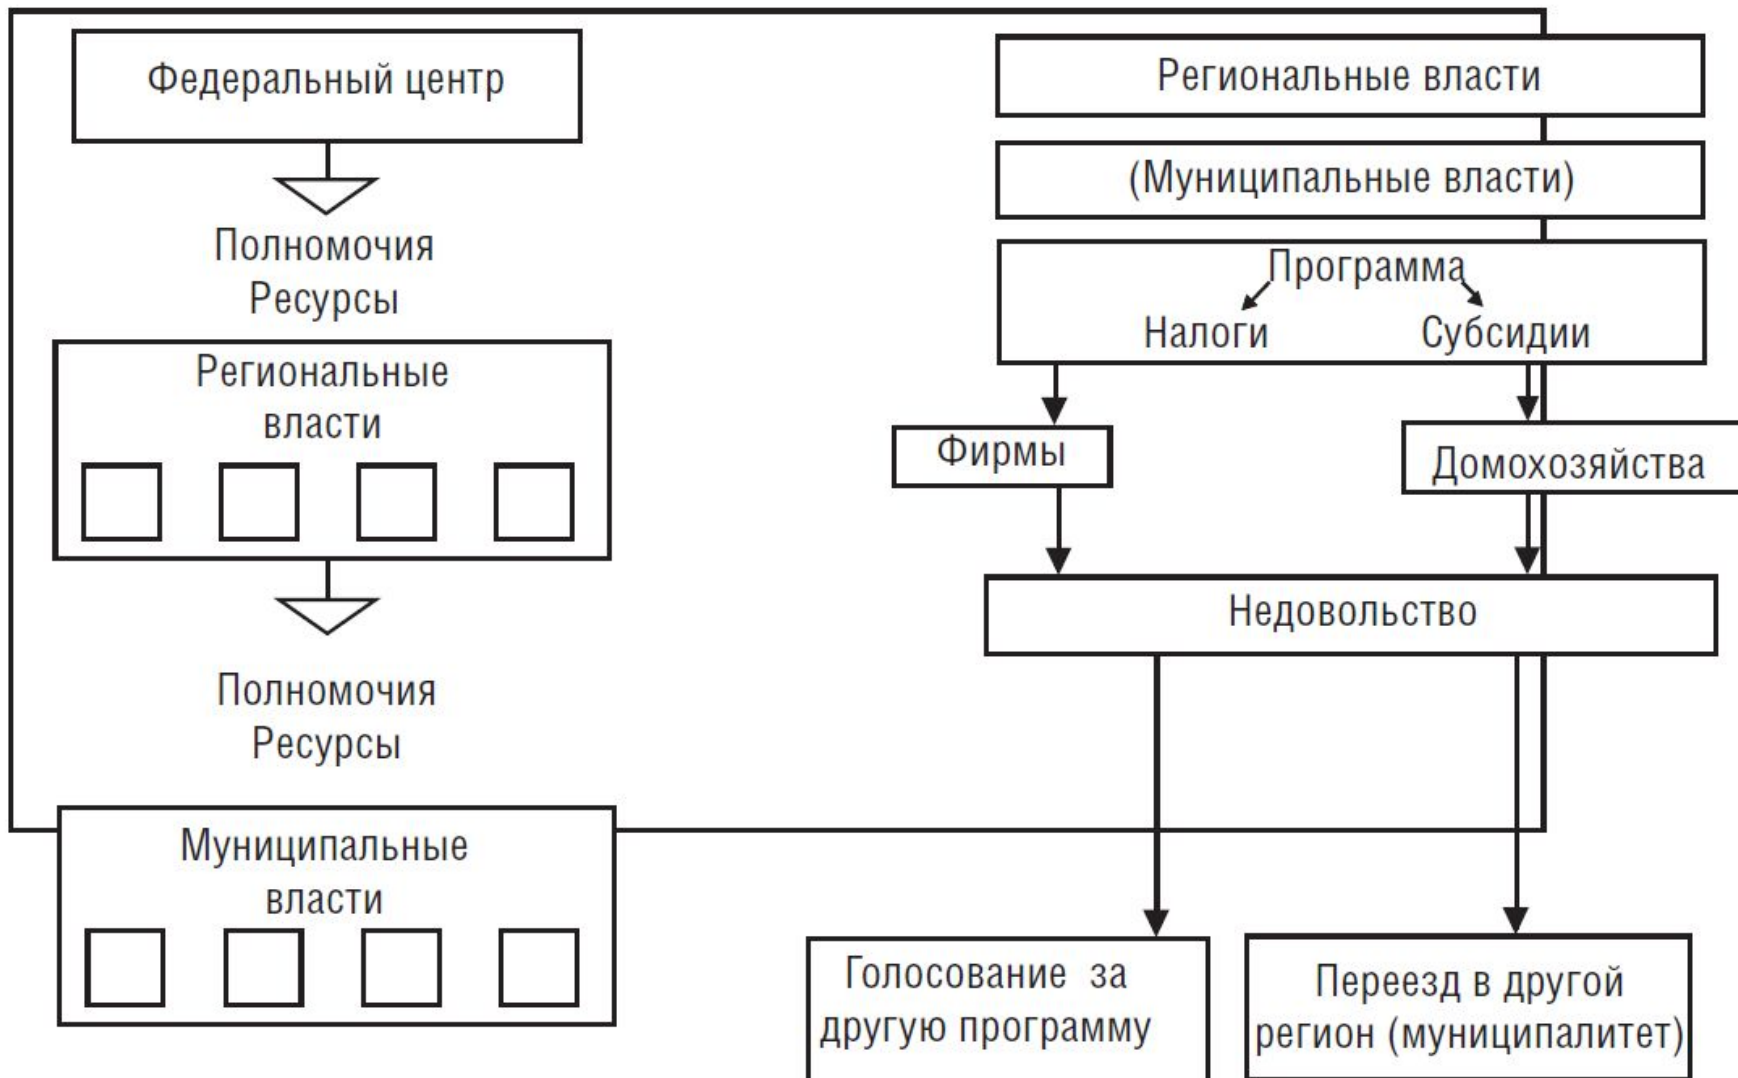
Федеральный центр

Полномочия
Ресурсы

Региональные власти

Полномочия
Ресурсы

Муниципальные власти

Региональные власти

(Муниципальные власти)

Программа
Налоги Субсидии

Фирмы

Домохозяйства

Недовольство

Голосование за другую программу

Переезд в другой регион (муниципалитет)